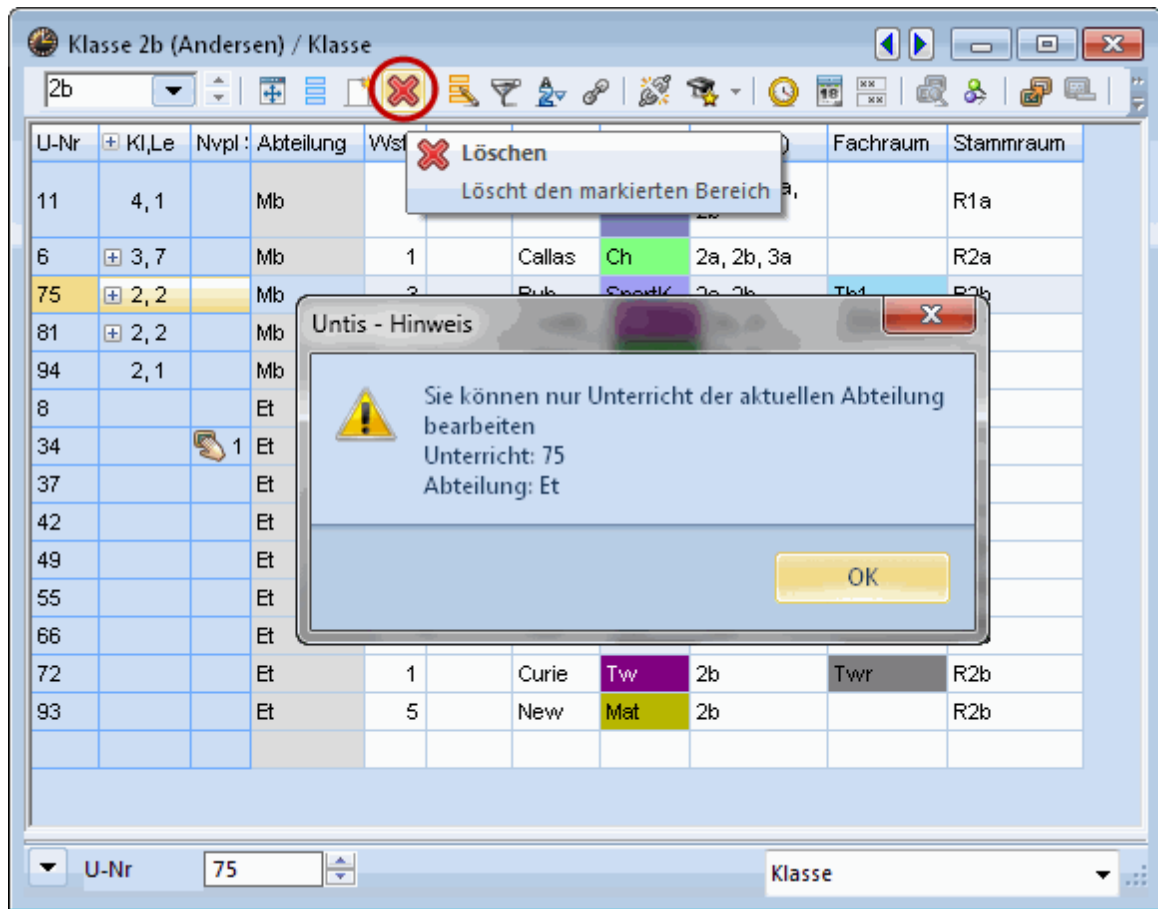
Klasse 2b (Andersen) / Klasse

2b

Löschen
Löscht den markierten Bereich

| U-Nr | Kl,Le | Nvpl | Abteilung | Wst | | | | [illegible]) | Fachraum | Stammraum |
|---|---|---|---|---|---|---|---|---|---|---|
| 11 | 4, 1 | | Mb | | | | | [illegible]a, 2b | | R1a |
| 6 | 3, 7 | | Mb | 1 | | Callas | Ch | 2a, 2b, 3a | | R2a |
| 75 | 2, 2 | | Mb | 3 | | Rub | SportK | 2a, 2b | Th1 | R2b |
| 81 | 2, 2 | | Mb | | | | | | | |
| 94 | 2, 1 | | Mb | | | | | | | |
| 8 | | | Et | | | | | | | |
| 34 | | 1 | Et | | | | | | | |
| 37 | | | Et | | | | | | | |
| 42 | | | Et | | | | | | | |
| 49 | | | Et | | | | | | | |
| 55 | | | Et | | | | | | | |
| 66 | | | Et | | | | | | | |
| 72 | | | Et | 1 | | Curie | Tw | 2b | Twr | R2b |
| 93 | | | Et | 5 | | New | Mat | 2b | | R2b |

Untis - Hinweis

Sie können nur Unterricht der aktuellen Abteilung bearbeiten
Unterricht: 75
Abteilung: Et

OK

U-Nr 75

Klasse